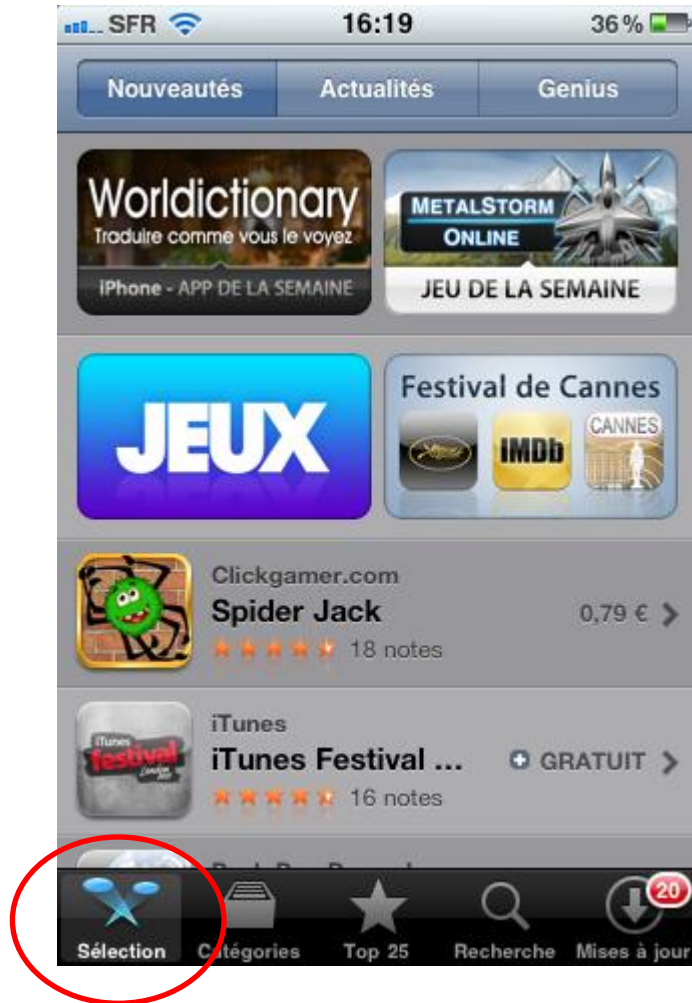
SFR 16:19 36 %

Nouveautés Actualités Genius

Worldictionary
Traduire comme vous le voyez
iPhone - APP DE LA SEMAINE

METALSTORM ONLINE
JEU DE LA SEMAINE

JEUX

Festival de Cannes
IMDb
CANNES

Clickgamer.com
Spider Jack
18 notes
0,79 €

iTunes
iTunes Festival ...
16 notes
GRATUIT

iTunes festival

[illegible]

Sélection Catégories Top 25 Recherche Mises à jour 20